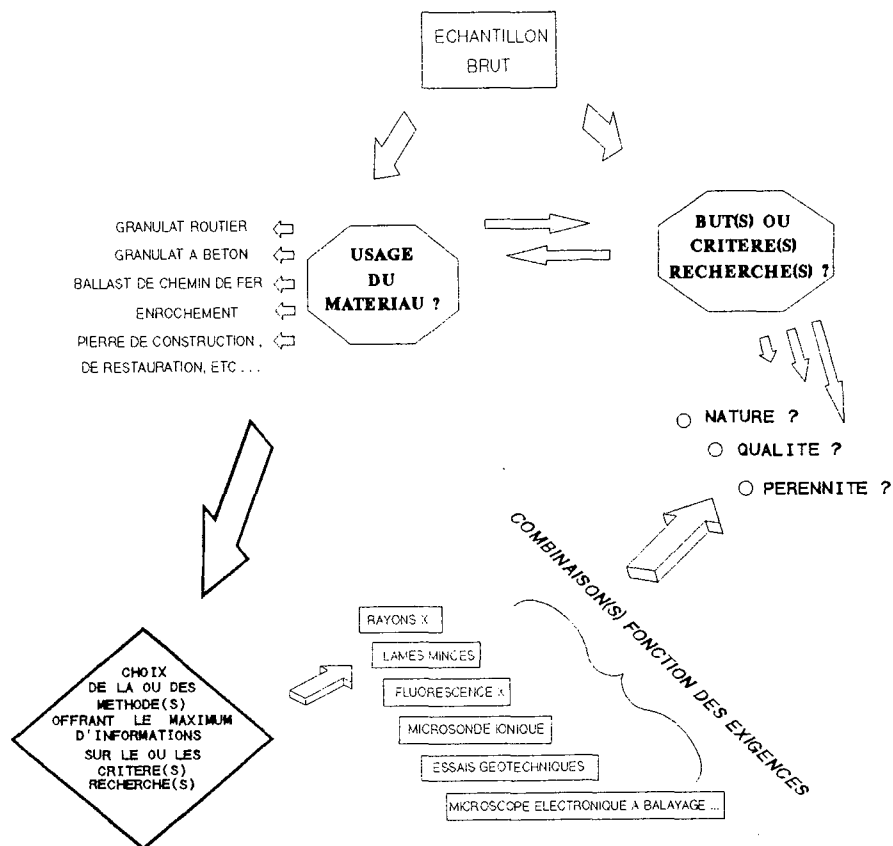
ECHANTILLON
BRUT

GRANULAT ROUTIER
GRANULAT A BETON
BALLAST DE CHEMIN DE FER
ENROCHEMENT
PIERRE DE CONSTRUCTION, DE RESTAURATION, ETC . . .

USAGE
DU
MATERIAU ?

BUT(S) OU
CRITERE(S)
RECHERCHE(S) ?

NATURE ?
QUALITE ?
PERENNITE ?

COMBINAISON(S) FONCTION DES EXIGENCES

CHOIX
DE LA OU DES
METHODE(S)
OFFRANT LE MAXIMUM
D'INFORMATIONS
SUR LE OU LES
CRITERE(S)
RECHERCHE(S)

RAYONS X
LAMES MINCES
FLUORESCENCE X
MICROSONDE IONIQUE
ESSAIS GEOTECHNIQUES
MICROSCOPE ELECTRONIQUE A BALAYAGE ...